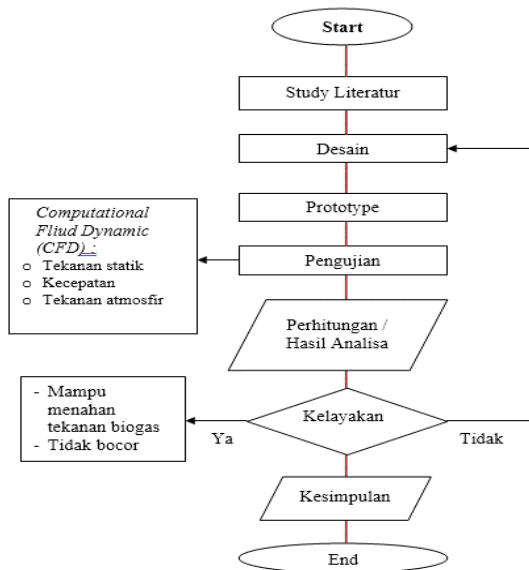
Start

Study Literatur

Desain

Prototype

Computational Fliud Dynamic (CFD) :
o Tekanan statik
o Kecepatan
o Tekanan atmosfir

Pengujian

Perhitungan / Hasil Analisa

- Mampu menahan tekanan biogas
- Tidak bocor

Ya

Kelayakan

Tidak

Kesimpulan

End